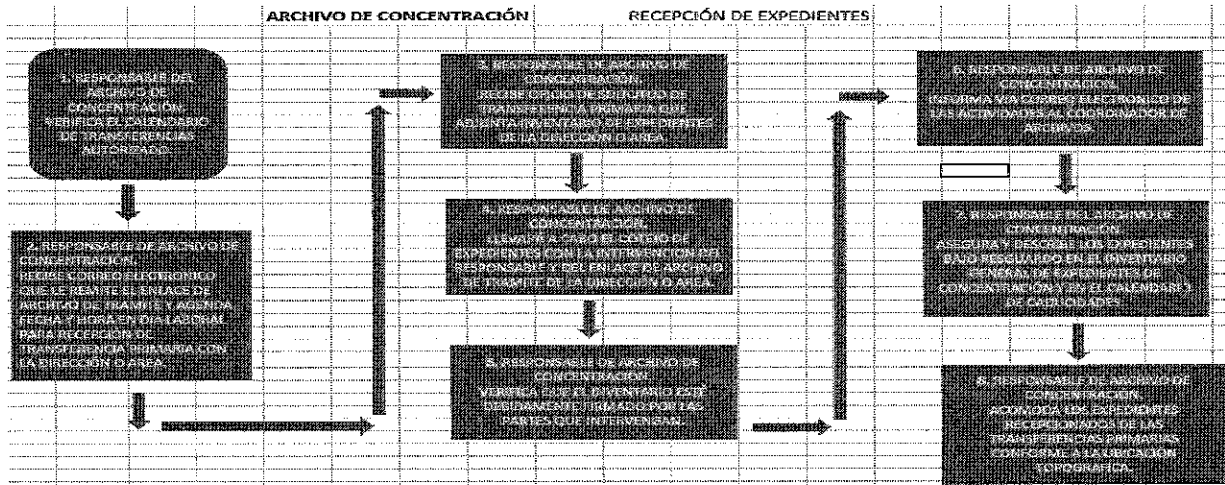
ARCHIVO DE CONCENTRACIÓN

RECEPCIÓN DE EXPEDIENTES

1. RESPONSABLE DEL ARCHIVO DE CONCENTRACIÓN. VERIFICA EL CALENDARIO DE TRANSFERENCIAS AUTORIZADO.

2. RESPONSABLE DE ARCHIVO DE CONCENTRACIÓN. RECIBE CORREO ELECTRÓNICO QUE LE REMITE EL ENLACE DE ARCHIVO DE TRÁMITE Y AGENDA FECHA Y HORA EN DÍA LABORAL PARA RECEPCIÓN DE TRANSFERENCIA PRIMARIA CON LA DIRECCIÓN O ÁREA.

3. RESPONSABLE DE ARCHIVO DE CONCENTRACIÓN. RECIBE OFICIO DE SOLICITUD DE TRANSFERENCIA PRIMARIA QUE ADJUNTA INVENTARIO DE EXPEDIENTES DE LA DIRECCIÓN O ÁREA.

4. RESPONSABLE DE ARCHIVO DE CONCENTRACIÓN. LLEVA A CABO EL COTEJO DE EXPEDIENTES CON LA INTERVENCIÓN DEL RESPONSABLE Y DEL ENLACE DE ARCHIVO DE TRÁMITE DE LA DIRECCIÓN O ÁREA.

5. RESPONSABLE DE ARCHIVO DE CONCENTRACIÓN. VERIFICA QUE EL INVENTARIO ESTÉ DEBIDAMENTE FIRMADO POR LAS PARTES QUE INTERVENGAN.

6. RESPONSABLE DE ARCHIVO DE CONCENTRACIÓN. INFORMA VÍA CORREO ELECTRÓNICO DE LAS ACTIVIDADES AL COORDINADOR DE ARCHIVOS.

7. RESPONSABLE DEL ARCHIVO DE CONCENTRACIÓN. ASEGURA Y DESCRIBE LOS EXPEDIENTES BAJO RESGUARDO EN EL INVENTARIO GENERAL DE EXPEDIENTES DE CONCENTRACIÓN Y EN EL CALENDARIO DE CADUCIDADES.

8. RESPONSABLE DE ARCHIVO DE CONCENTRACIÓN. ACOMODA LOS EXPEDIENTES RECEPCIONADOS DE LAS TRANSFERENCIAS PRIMARIAS CONFORME A LA UBICACIÓN TOPOGRÁFICA.